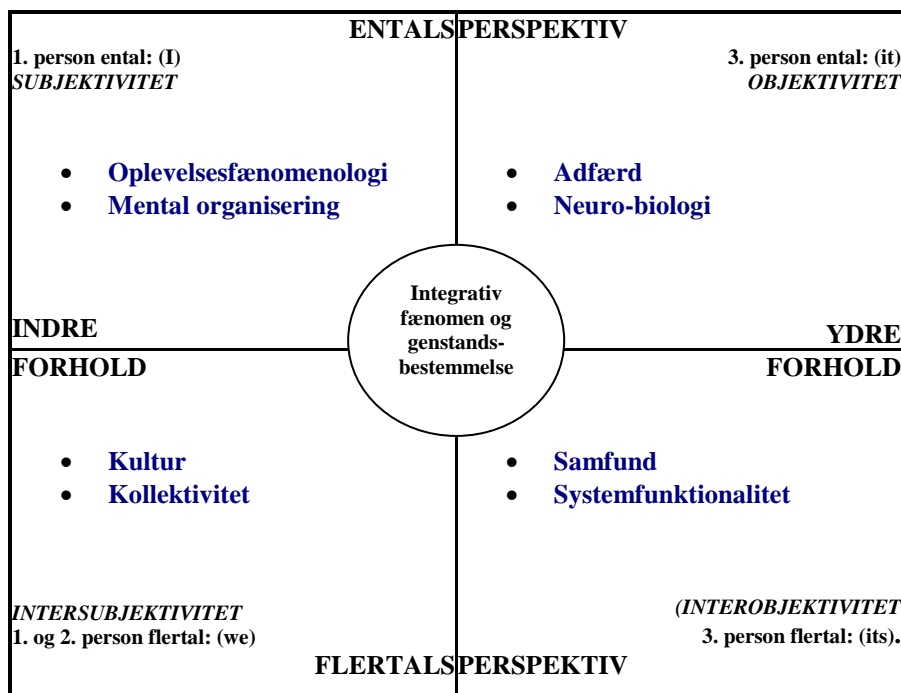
ENTALSPERSPEKTIV

1. person ental: (I)
*SUBJEKTIVITET*

- Oplevelsesfænomenologi
- Mental organisering

3. person ental: (it)
*OBJEKTIVITET*

- Adfærd
- Neuro-biologi

INDRE FORHOLD

Integrativ fænomen og genstandsbestemmelse

YDRE FORHOLD

- Kultur
- Kollektivitet

*INTERSUBJEKTIVITET*
1. og 2. person flertal: (we)

- Samfund
- Systemfunktionalitet

*(INTEROBJEKTIVITET*
3. person flertal: (its).

FLERTALSPERSPEKTIV